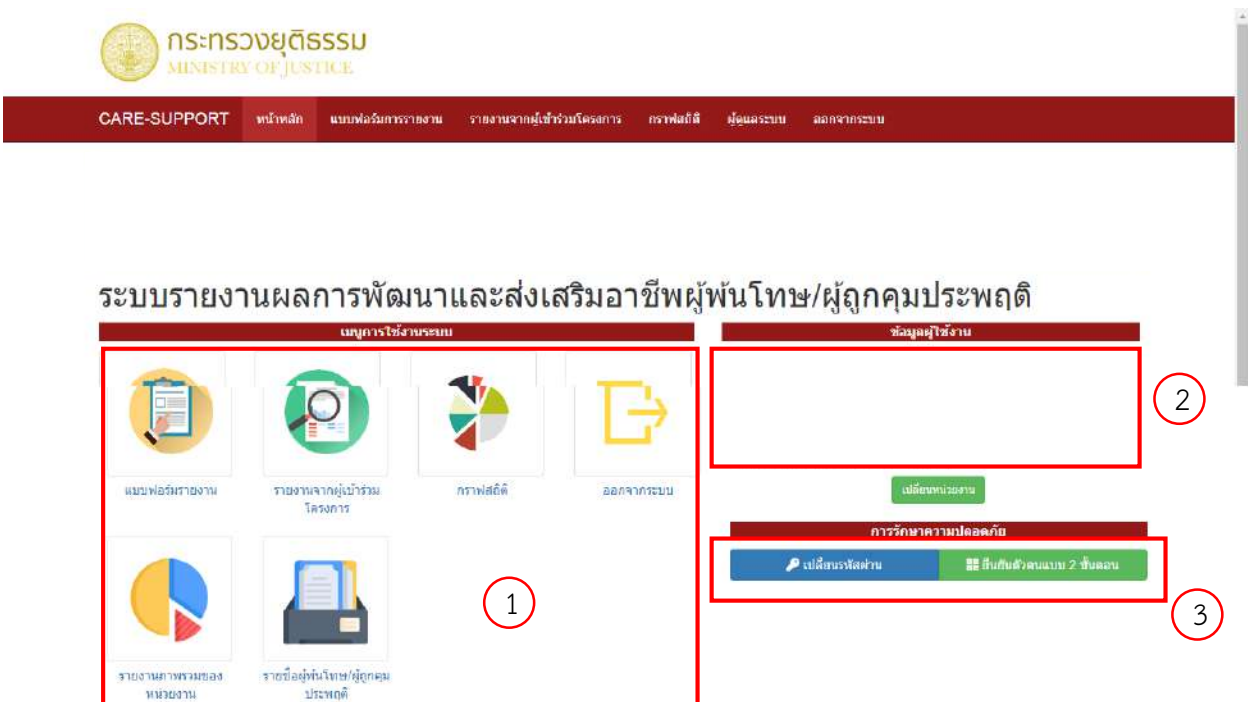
กระทรวงยุติธรรม
MINISTRY OF JUSTICE

CARE-SUPPORT หน้าหลัก แบบฟอร์มการรายงาน รายงานจากผู้เข้าร่วมโครงการ กราฟสถิติ ผู้ดูแลระบบ ออกจากระบบ

ระบบรายงานผลการพัฒนาและส่งเสริมอาชีพผู้พ้นโทษ/ผู้ถูกคุมประพฤติ

เมนูการใช้งานระบบ

แบบฟอร์มรายงาน

รายงานจากผู้เข้าร่วมโครงการ

กราฟสถิติ

ออกจากระบบ

รายงานภาพรวมของหน่วยงาน

รายชื่อผู้พ้นโทษ/ผู้ถูกคุมประพฤติ

1

ข้อมูลผู้ใช้งาน

2

เปลี่ยนหน่วยงาน

การรักษาความปลอดภัย

เปลี่ยนรหัสผ่าน

ยืนยันตัวตนแบบ 2 ขั้นตอน

3